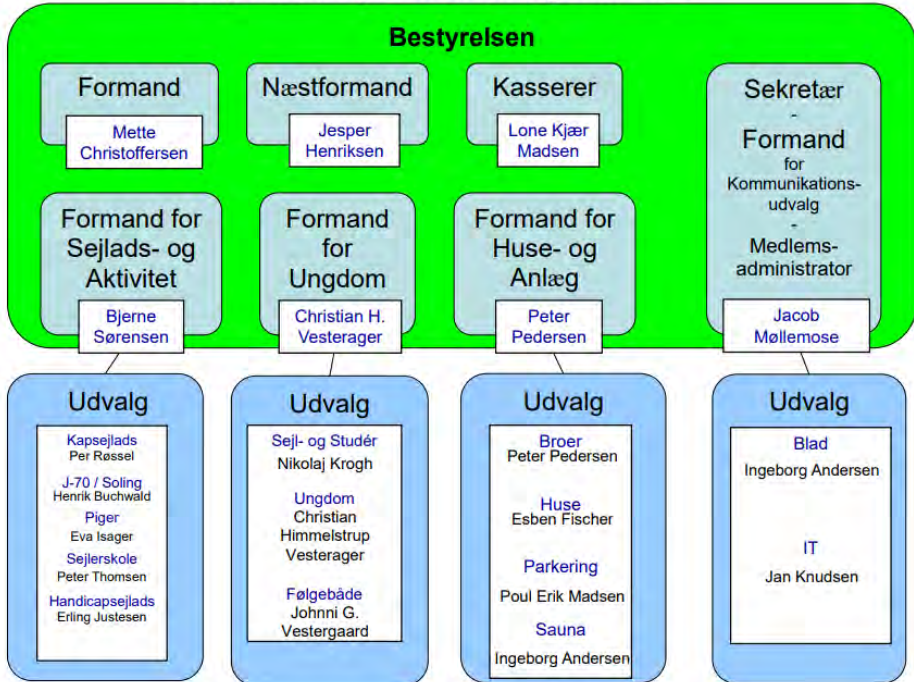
Bestyrelsen

Formand
Mette Christoffersen

Næstformand
Jesper Henriksen

Kasserer
Lone Kjær Madsen

Sekretær
-
Formand
for
Kommunikations-
udvalg
-
Medlems-
administrator
Jacob Møllemose

Formand for Sejlads- og Aktivitet
Bjerne Sørensen

Formand for Ungdom
Christian H. Vesterager

Formand for Huse- og Anlæg
Peter Pedersen

Udvalg
Kapsejlads
Per Røssel
J-70 / Soling
Henrik Buchwald
Piger
Eva Isager
Sejlerskole
Peter Thomsen
Handicapsejlads
Erling Justesen

Udvalg
Sejl- og Studér
Nikolaj Krogh
Ungdom
Christian Himmelstrup Vesterager
Følgebåde
Johnni G. Vestergaard

Udvalg
Broer
Peter Pedersen
Huse
Esben Fischer
Parkering
Poul Erik Madsen
Sauna
Ingeborg Andersen

Udvalg
Blad
Ingeborg Andersen
IT
Jan Knudsen